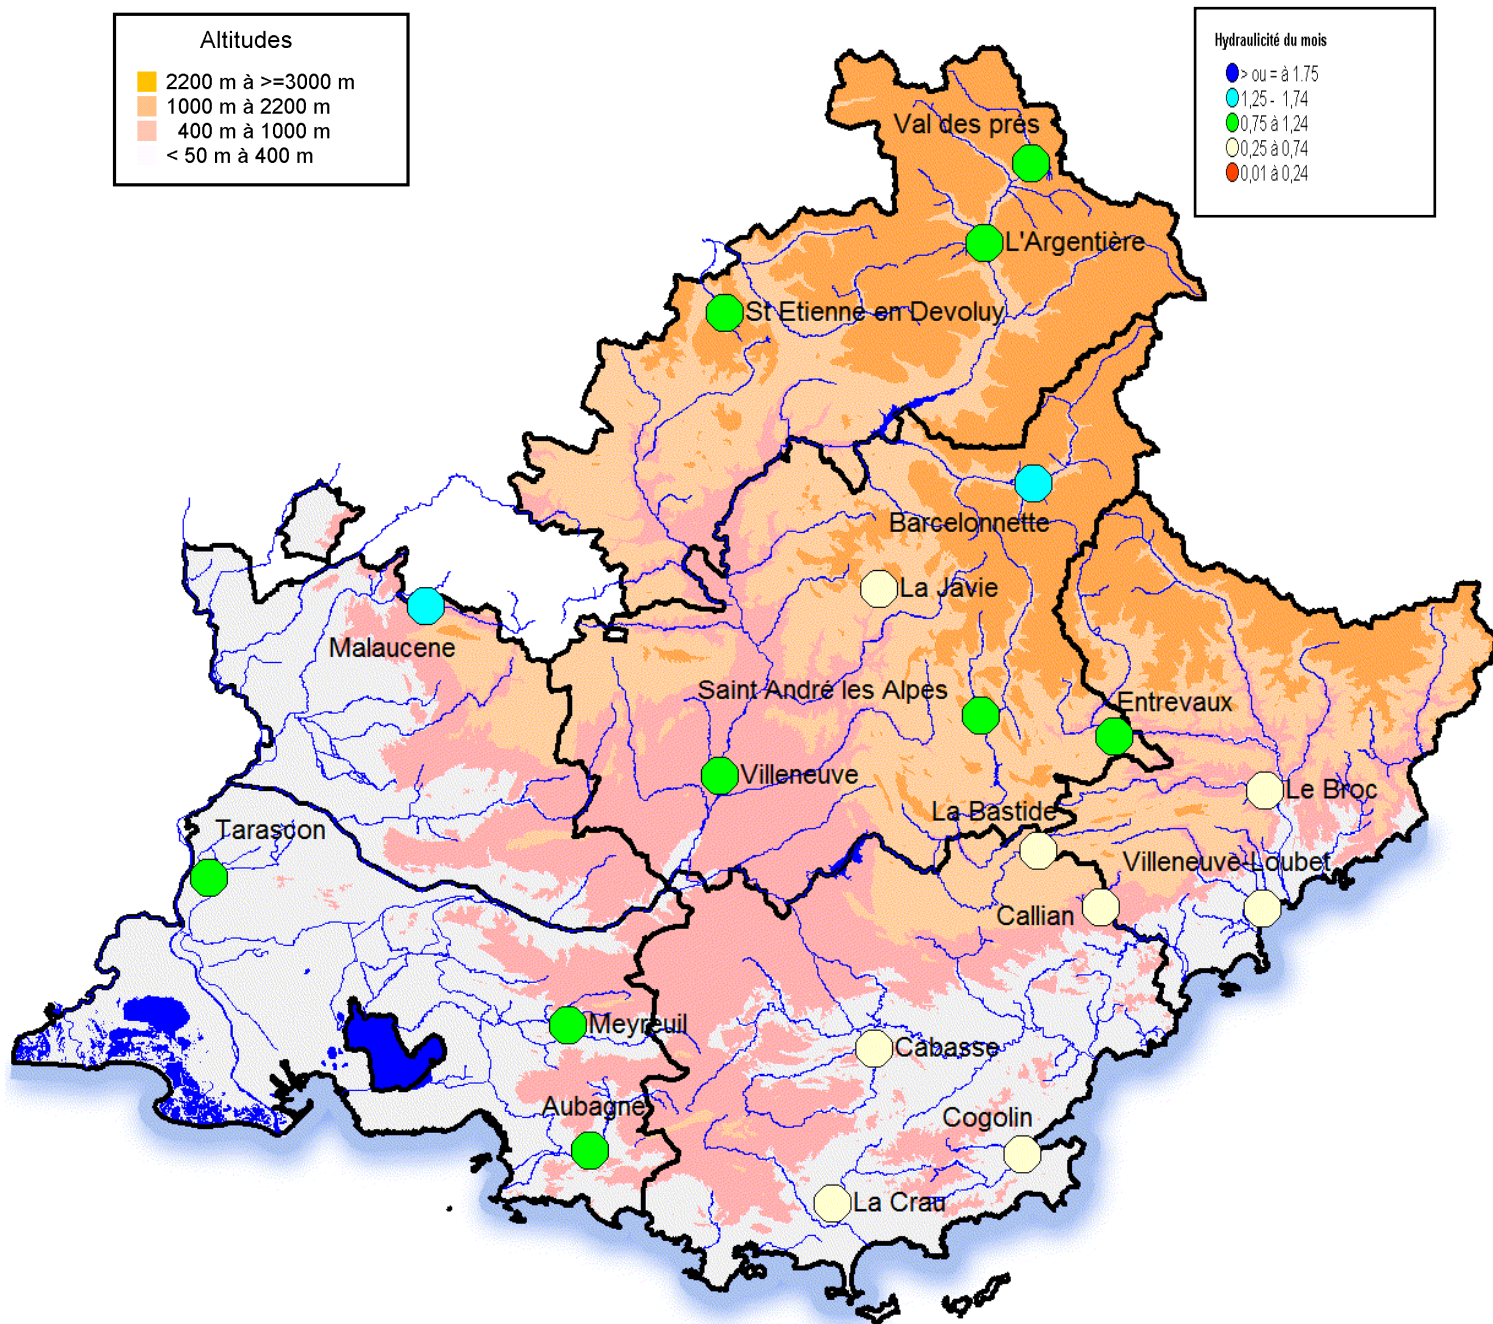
Altitudes
2200 m à >=3000 m
1000 m à 2200 m
400 m à 1000 m
< 50 m à 400 m

Hydraulicité du mois
> ou = à 1,75
1,25 - 1,74
0,75 à 1,24
0,25 à 0,74
0,01 à 0,24

Val des près
L'Argentière
St Etienne en Devoluy
Barcelonnette
La Javie
Malaucene
Saint André les Alpes
Entrevaux
Villeneuve
Le Broc
La Bastide
Tarascon
Villeneuve-Loubet
Callian
Meyreuil
Cabasse
Aubagne
Cogolin
La Crau